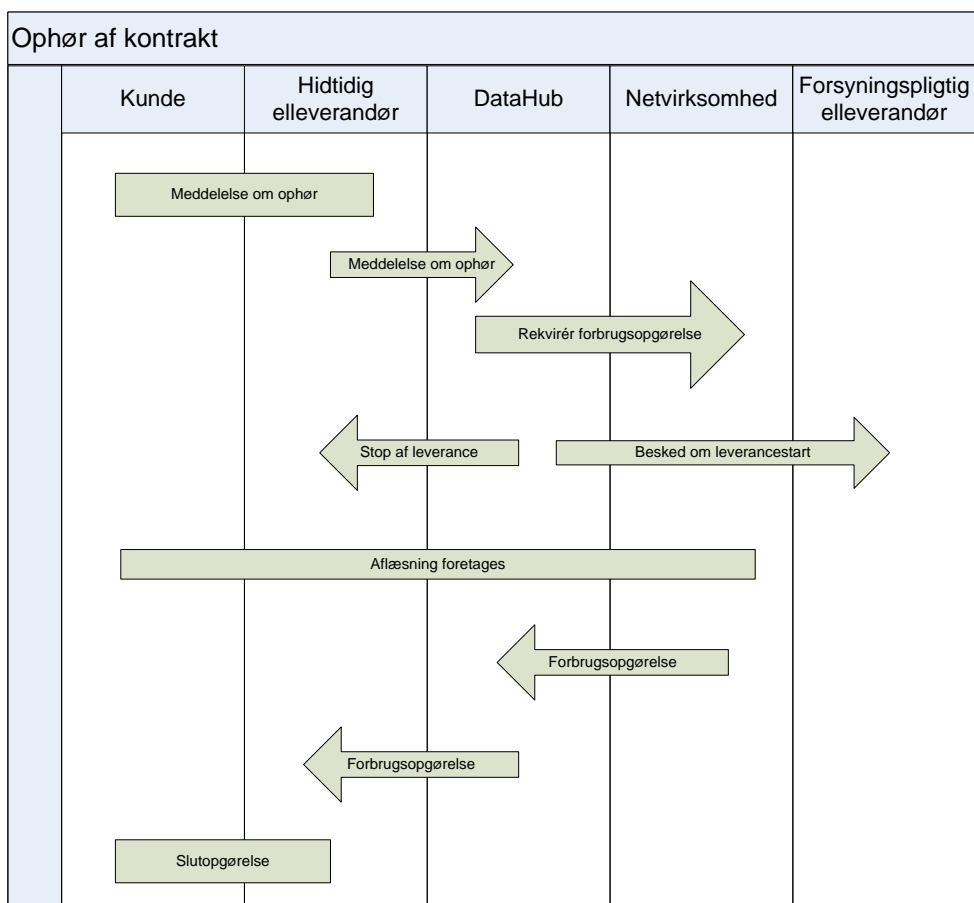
Ophør af kontrakt

| Kunde | Hidtidig elleverandør | DataHub | Netvirksomhed | Forsyningspligtig elleverandør |
|---|---|---|---|---|

Meddelelse om ophør

Meddelelse om ophør

Rekvirér forbrugsopgørelse

Stop af leverance

Besked om leverancestart

Aflæsning foretages

Forbrugsopgørelse

Forbrugsopgørelse

Slutopgørelse